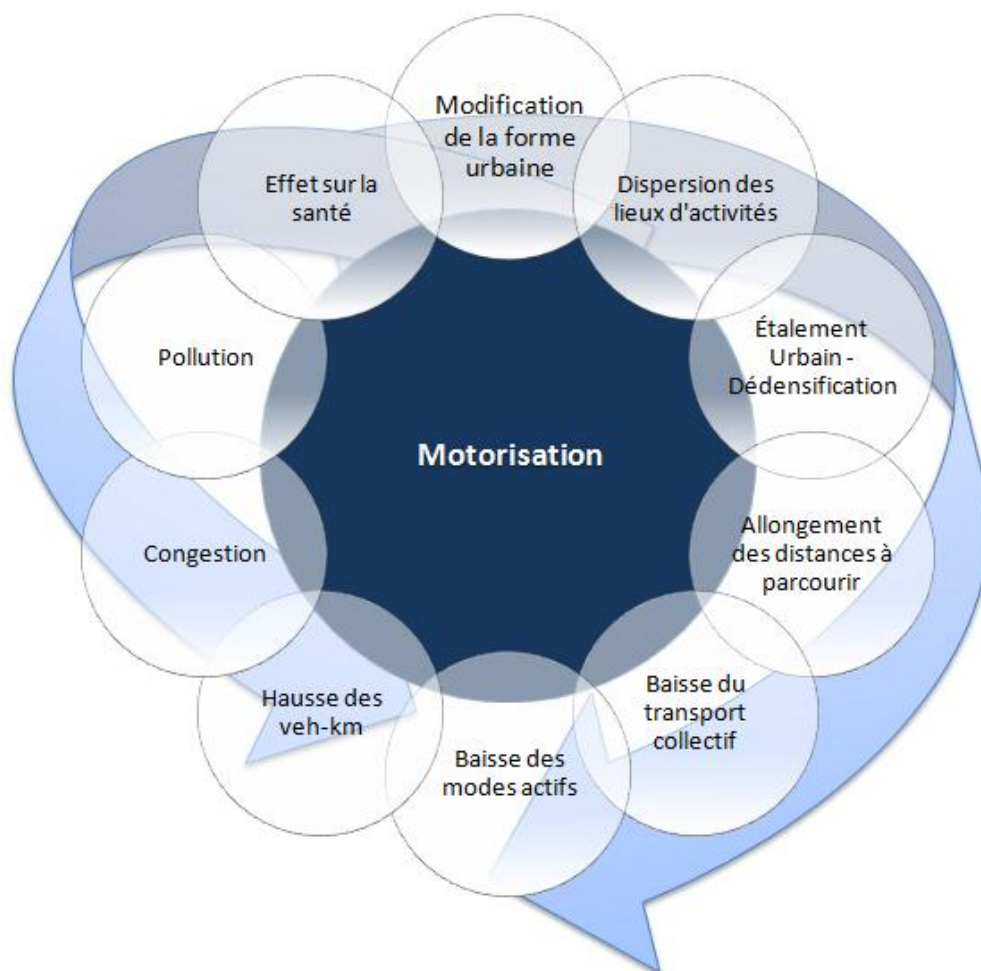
Modification de la forme urbaine

Dispersion des lieux d'activités

Étalement Urbain - Dédensification

Allongement des distances à parcourir

Baisse du transport collectif

Baisse des modes actifs

Hausse des veh-km

Congestion

Pollution

Effet sur la santé

Motorisation